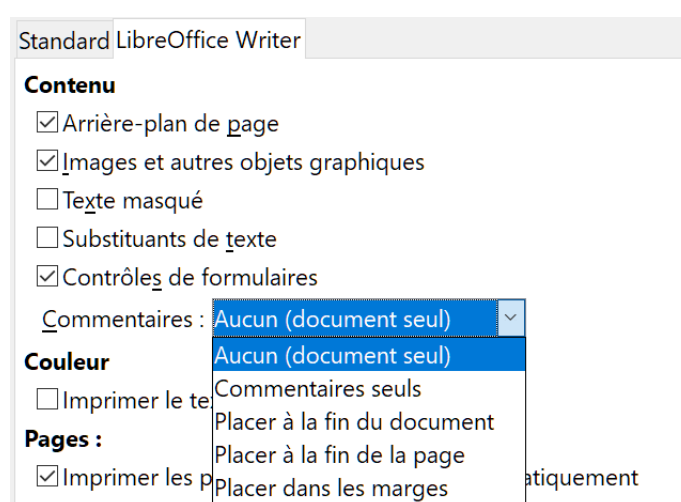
Standard LibreOffice Writer

**Contenu**

☑ Arrière-plan de page

☑ Images et autres objets graphiques

☐ Texte masqué

☐ Substituants de texte

☑ Contrôles de formulaires

Commentaires : Aucun (document seul)

Aucun (document seul)
Commentaires seuls
Placer à la fin du document
Placer à la fin de la page
Placer dans les marges

**Couleur**

☐ Imprimer le te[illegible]

**Pages :**

☑ Imprimer les p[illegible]atiquement